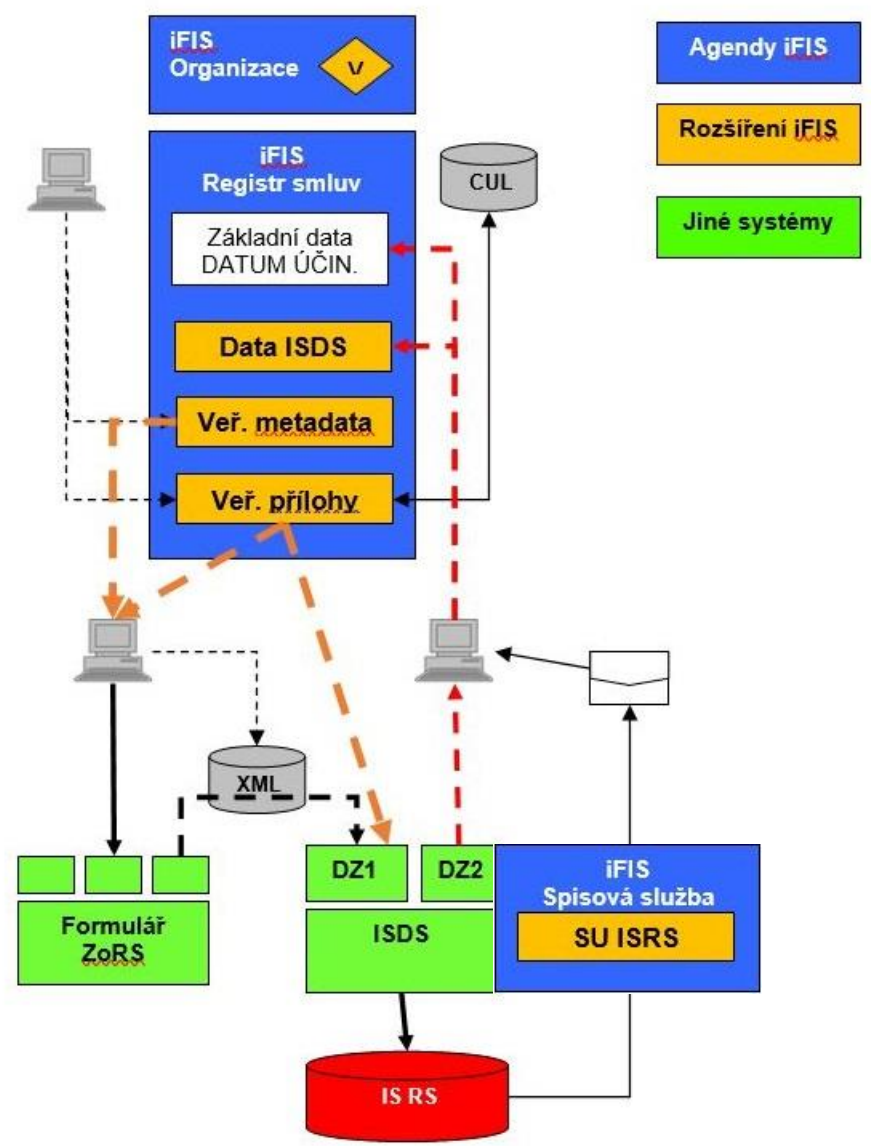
iFIS
Organizace
V

Agendy iFIS

Rozšíření iFIS

Jiné systémy

iFIS
Registr smluv

CUL

Základní data
DATUM ÚČIN.

Data ISDS

Veř. metadata

Veř. přílohy

XML

DZ1

DZ2

iFIS
Spisová služba

SU ISRS

Formulář
ZoRS

ISDS

IS RS